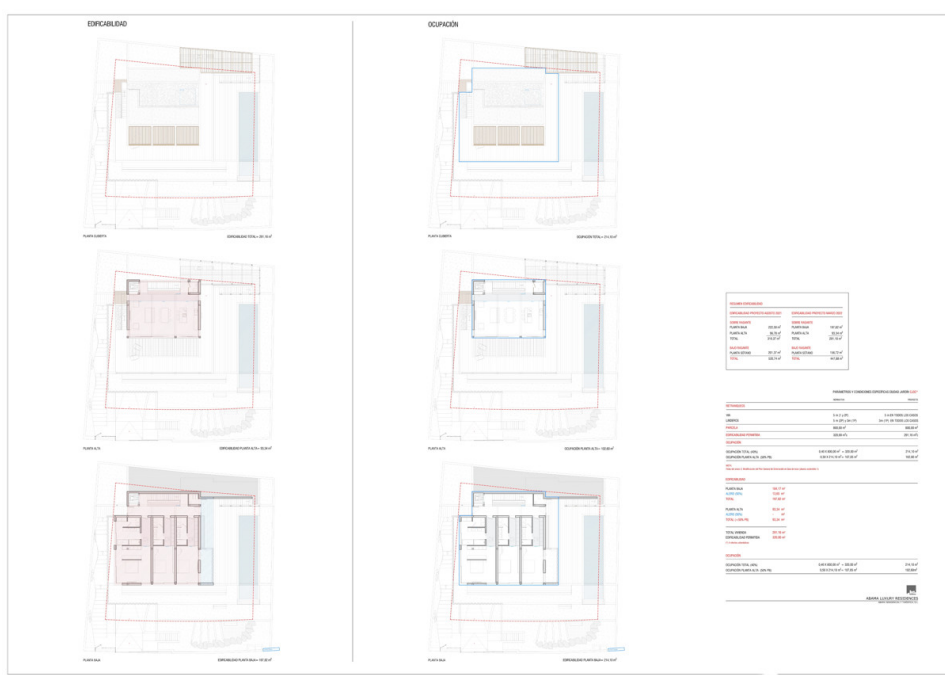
EDIFICABILIDAD

OCUPACIÓN

PLANTA CUBIERTA

EDIFICABILIDAD TOTAL = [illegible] m²

PLANTA CUBIERTA

OCUPACIÓN TOTAL = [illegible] m²

PLANTA ALTA

EDIFICABILIDAD PLANTA ALTA = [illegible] m²

PLANTA ALTA

OCUPACIÓN PLANTA ALTA = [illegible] m²

PLANTA BAJA

EDIFICABILIDAD PLANTA BAJA = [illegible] m²

PLANTA BAJA

EDIFICABILIDAD PLANTA BAJA = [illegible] m²

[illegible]

PARÁMETROS Y CONDICIONES ESPECÍFICAS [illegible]

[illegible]

ABAMA LUXURY RESIDENCES